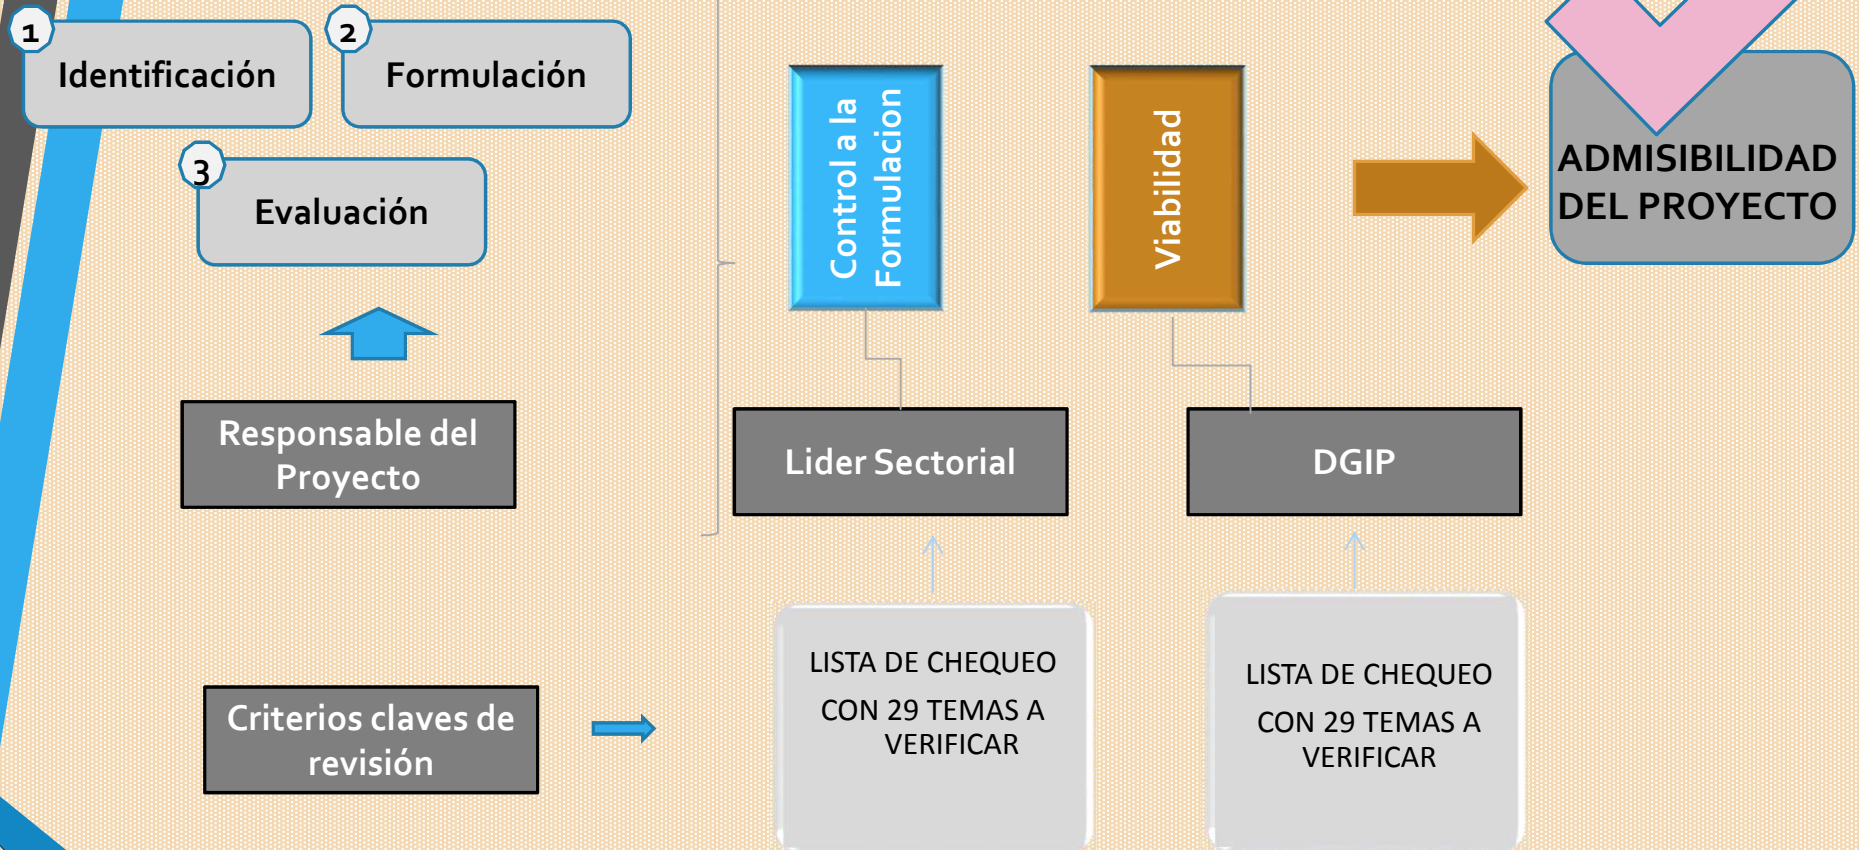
1 Identificación

2 Formulación

3 Evaluación

Responsable del Proyecto

Criterios claves de revisión

Control a la Formulacion

Viabilidad

ADMISIBILIDAD DEL PROYECTO

Lider Sectorial

DGIP

LISTA DE CHEQUEO CON 29 TEMAS A VERIFICAR

LISTA DE CHEQUEO CON 29 TEMAS A VERIFICAR